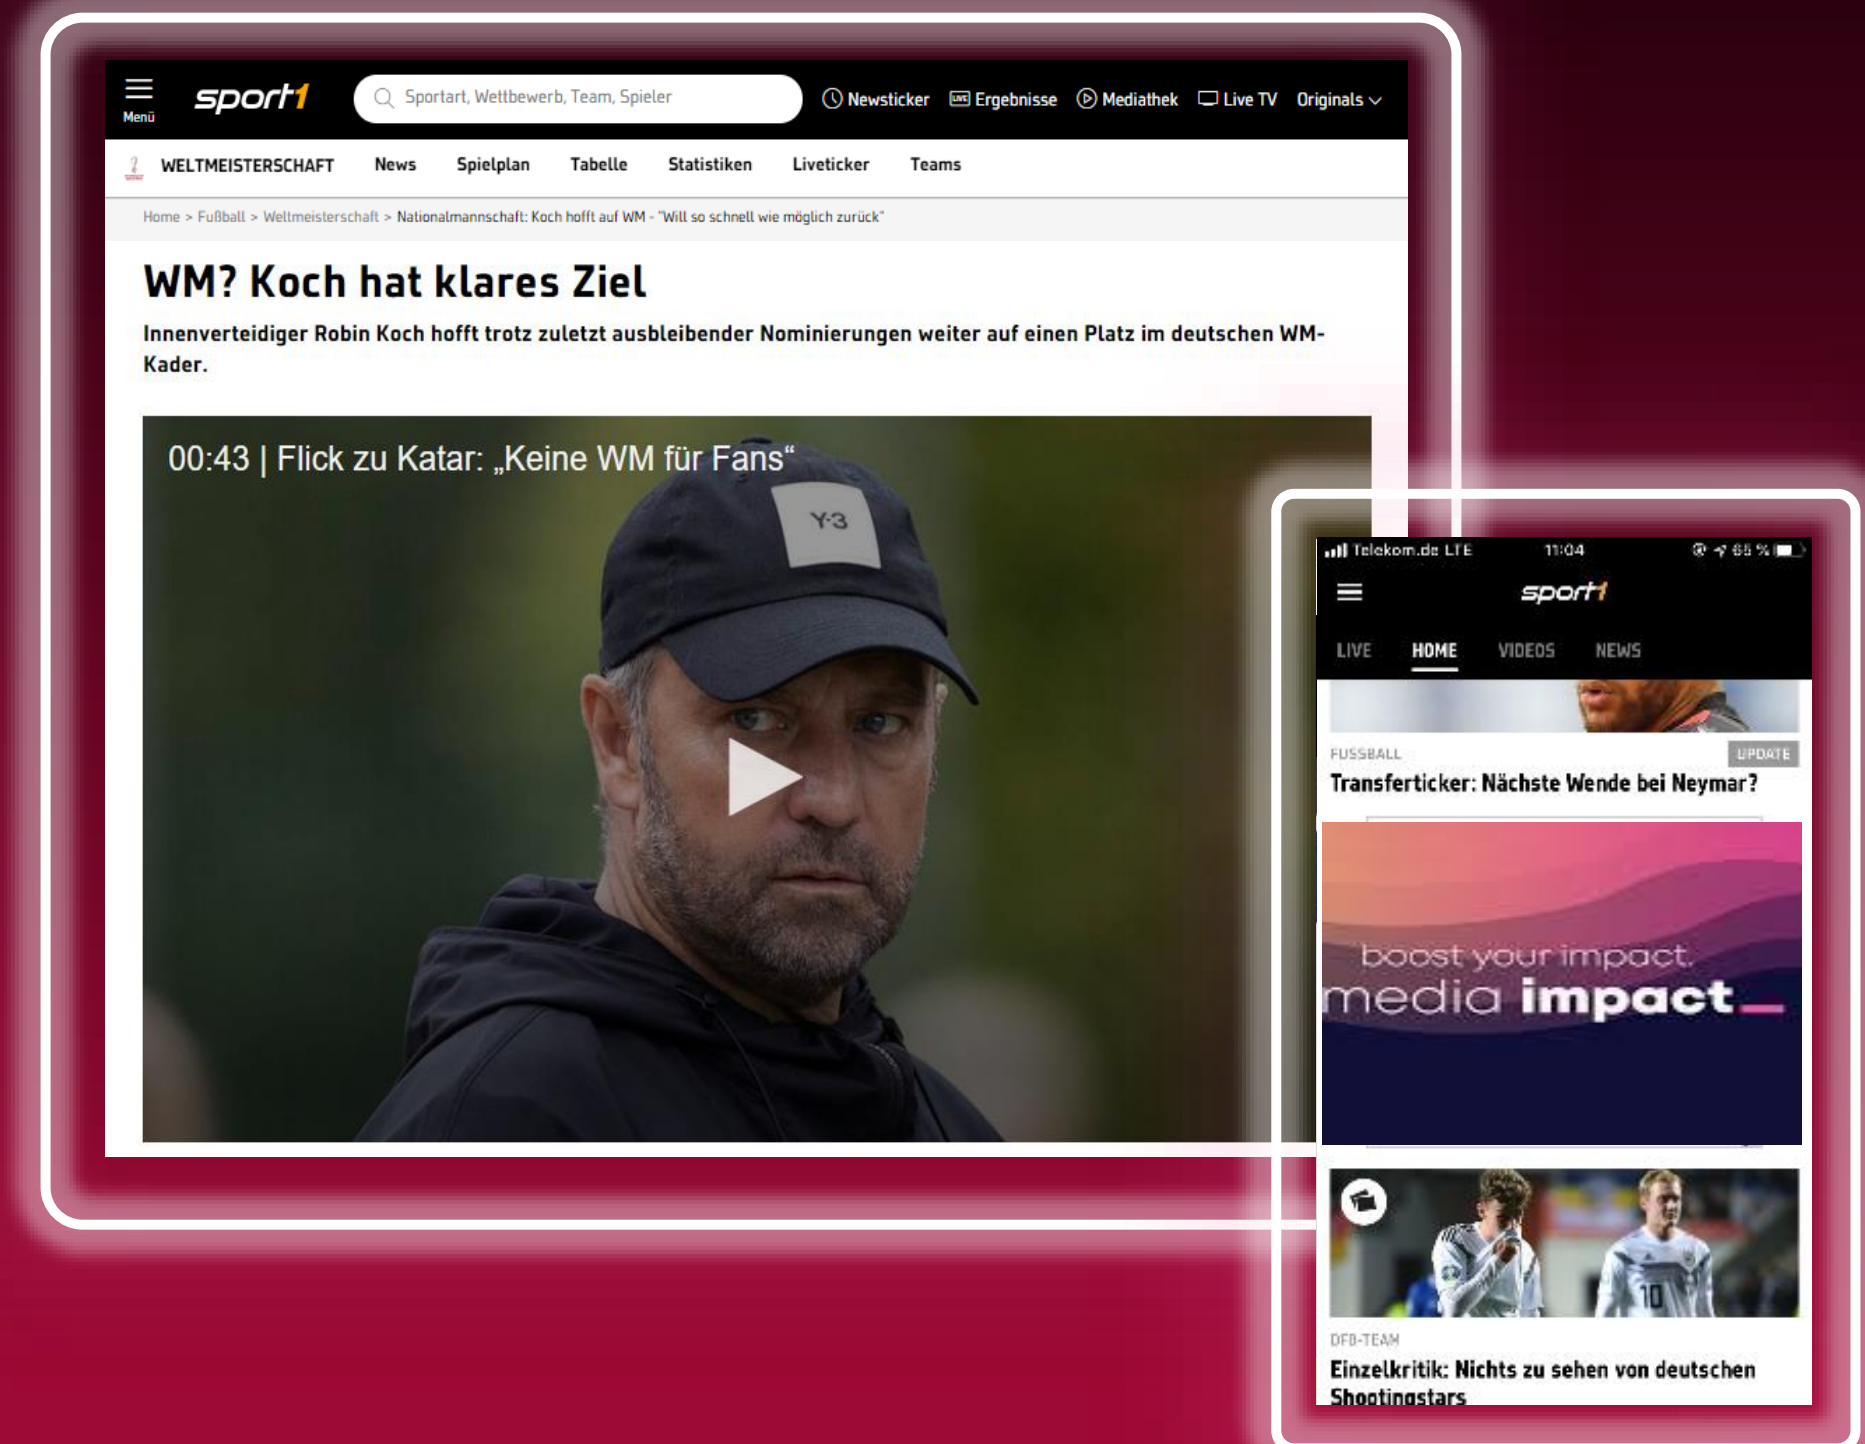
Menü sport1 Sportart, Wettbewerb, Team, Spieler Newsticker Ergebnisse Mediathek Live TV Originals

WELTMEISTERSCHAFT News Spielplan Tabelle Statistiken Liveticker Teams

Home > Fußball > Weltmeisterschaft > Nationalmannschaft: Koch hofft auf WM - "Will so schnell wie möglich zurück"

WM? Koch hat klares Ziel

Innenverteidiger Robin Koch hofft trotz zuletzt ausbleibender Nominierungen weiter auf einen Platz im deutschen WM-Kader.

00:43 | Flick zu Katar: „Keine WM für Fans“

Y-3

Telekom.de LTE 11:04 65 %

sport1

LIVE HOME VIDEOS NEWS

FUSSBALL UPDATE

Transferticker: Nächste Wende bei Neymar?

boost your impact.
media impact

DFB-TEAM

Einzelkritik: Nichts zu sehen von deutschen Shootingstars